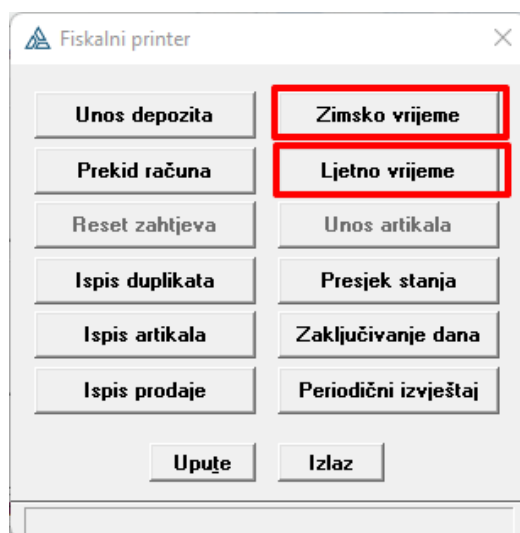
Fiskalni printer

×

Unos depozita

Zimsko vrijeme

Prekid računa

Ljetno vrijeme

Reset zahtjeva

Unos artikala

Ispis duplikata

Presjek stanja

Ispis artikala

Zaključivanje dana

Ispis prodaje

Periodični izvještaj

Upute

Izlaz